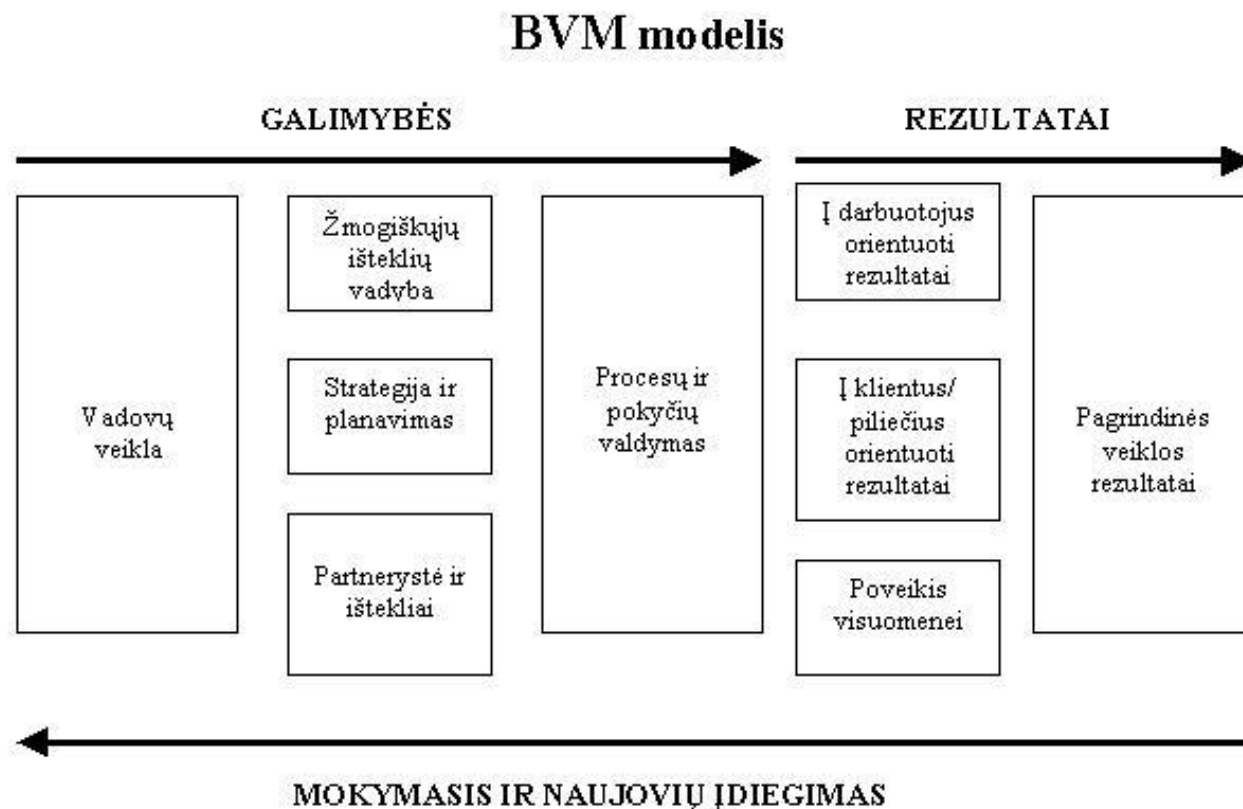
BVM modelis

GALIMYBĖS

REZULTATAI

Vadovų veikla

Žmogiškųjų išteklių vadyba

Strategija ir planavimas

Partnerystė ir ištekliai

Procesų ir pokyčių valdymas

Į darbuotojus orientuoti rezultatai

Į klientus/ piliečius orientuoti rezultatai

Poveikis visuomenei

Pagrindinės veiklos rezultatai

MOKYMASIS IR NAUJOVIŲ ĮDIEGIMAS